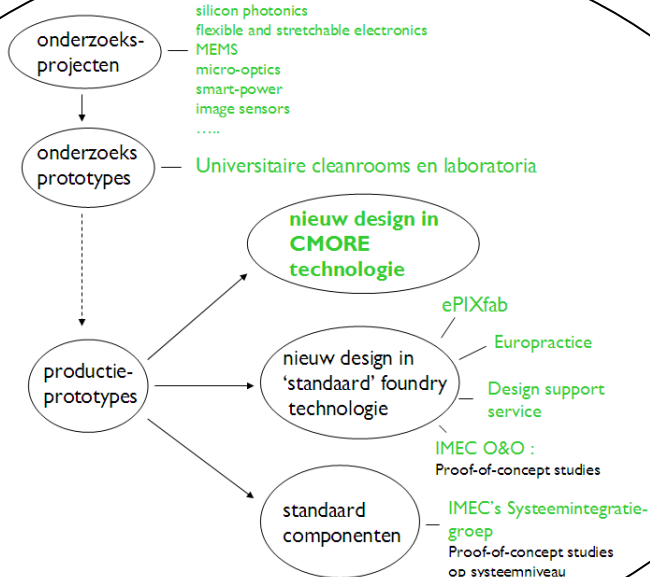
onderzoeks-projecten

silicon photonics
flexible and stretchable electronics
MEMS
micro-optics
smart-power
image sensors
…..

onderzoeks prototypes

Universitaire cleanrooms en laboratoria

nieuw design in CMORE technologie

ePIXfab

Europractice

productie-prototypes

nieuw design in 'standaard' foundry technologie

Design support service

IMEC O&O :
Proof-of-concept studies

standaard componenten

IMEC's Systeemintegratie-groep
Proof-of-concept studies op systeemniveau